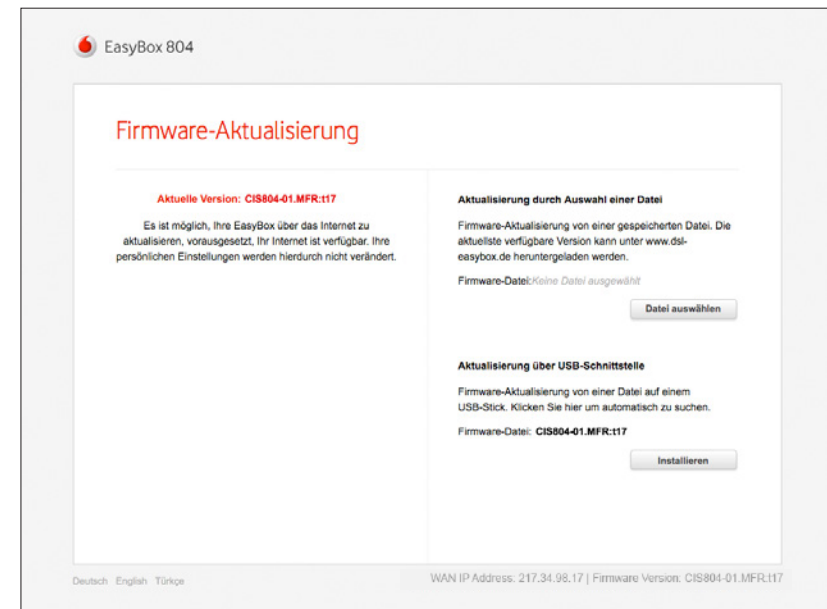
EasyBox 804

Firmware-Aktualisierung

Aktuelle Version: CIS804-01.MFR:t17

Es ist möglich, Ihre EasyBox über das Internet zu aktualisieren, vorausgesetzt, Ihr Internet ist verfügbar. Ihre persönlichen Einstellungen werden hierdurch nicht verändert.

Aktualisierung durch Auswahl einer Datei

Firmware-Aktualisierung von einer gespeicherten Datei. Die aktuellste verfügbare Version kann unter www.dsl-easybox.de heruntergeladen werden.

Firmware-Datei: Keine Datei ausgewählt

Datei auswählen

Aktualisierung über USB-Schnittstelle

Firmware-Aktualisierung von einer Datei auf einem USB-Stick. Klicken Sie hier um automatisch zu suchen.

Firmware-Datei: CIS804-01.MFR:t17

Installieren

Deutsch English Türkçe

WAN IP Address: 217.34.98.17 | Firmware Version: CIS804-01.MFR:t17